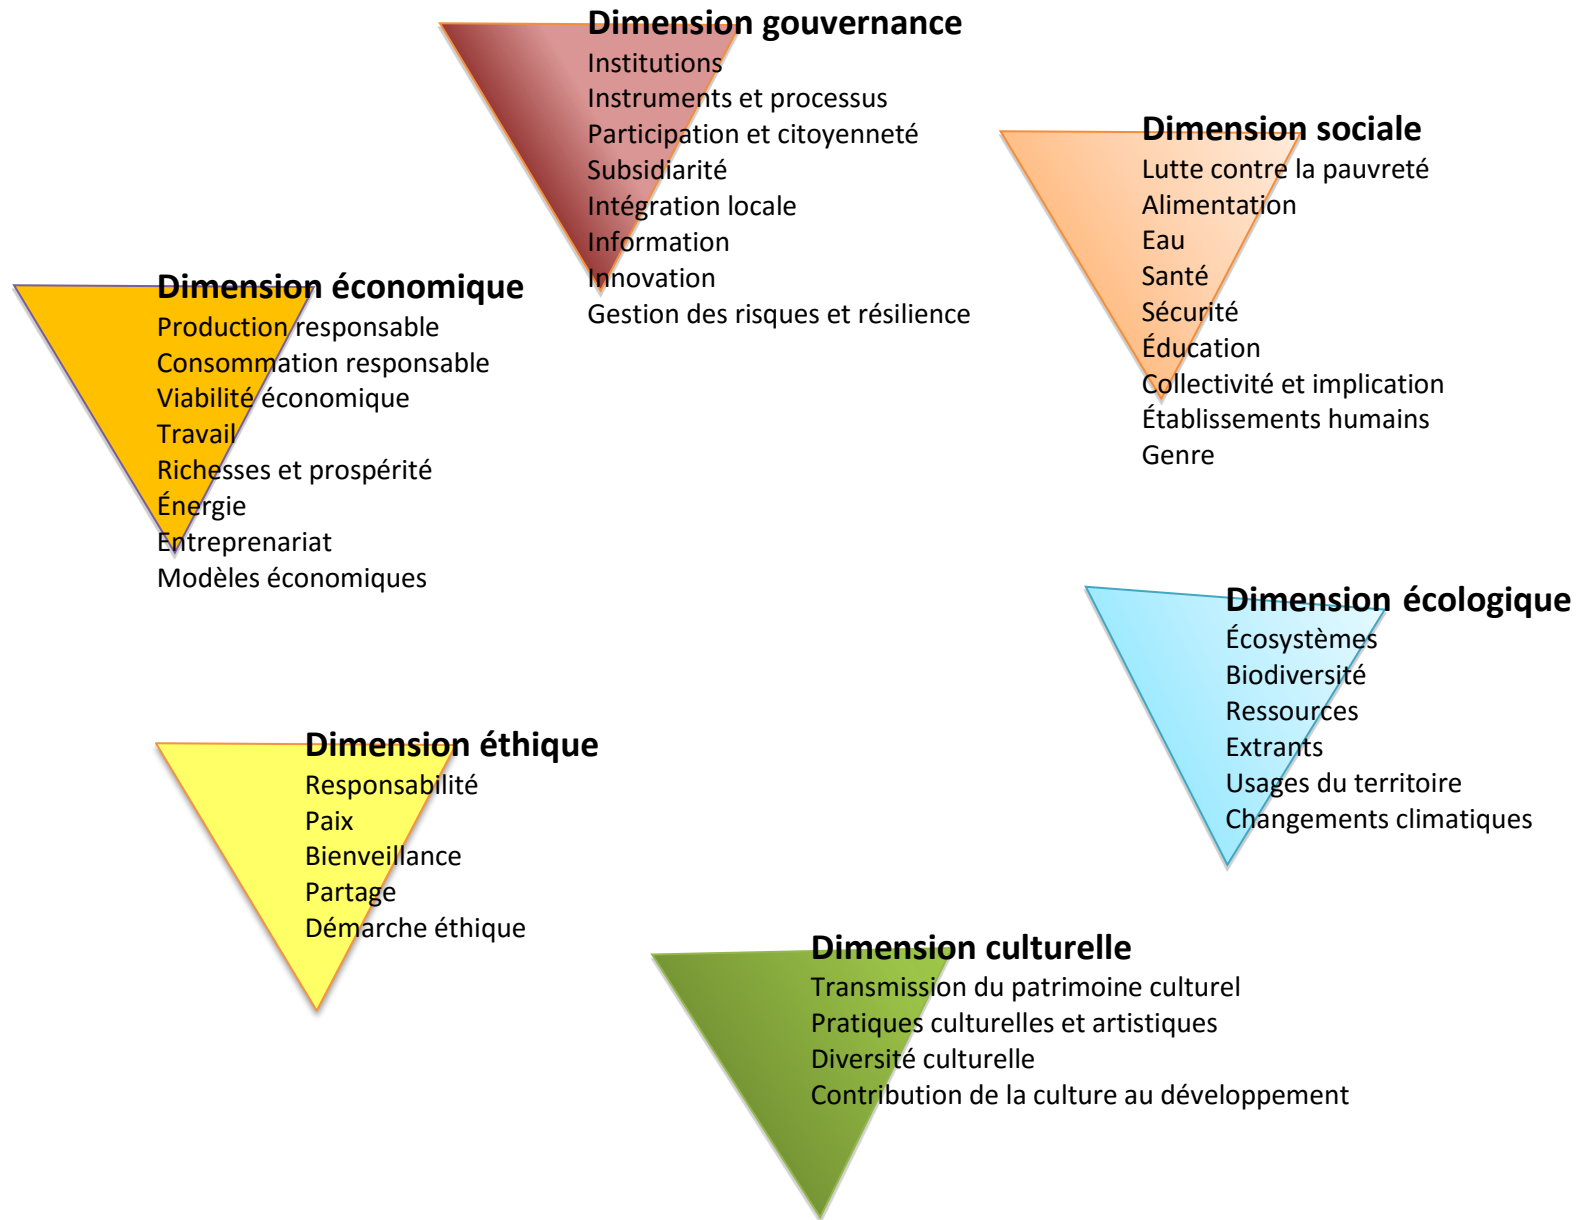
Dimension gouvernance
Institutions
Instruments et processus
Participation et citoyenneté
Subsidiarité
Intégration locale
Information
Innovation
Gestion des risques et résilience

Dimension sociale
Lutte contre la pauvreté
Alimentation
Eau
Santé
Sécurité
Éducation
Collectivité et implication
Établissements humains
Genre

Dimension économique
Production responsable
Consommation responsable
Viabilité économique
Travail
Richesses et prospérité
Énergie
Entreprenariat
Modèles économiques

Dimension écologique
Écosystèmes
Biodiversité
Ressources
Extrants
Usages du territoire
Changements climatiques

Dimension éthique
Responsabilité
Paix
Bienveillance
Partage
Démarche éthique

Dimension culturelle
Transmission du patrimoine culturel
Pratiques culturelles et artistiques
Diversité culturelle
Contribution de la culture au développement